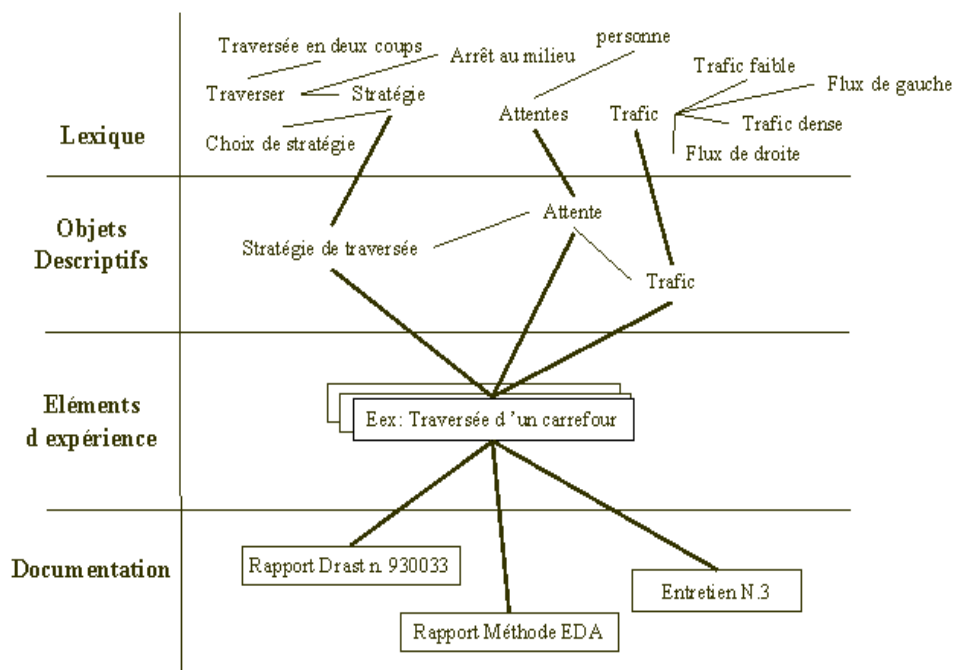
Lexique

Traversée en deux coups
Arrêt au milieu
personne
Trafic faible
Flux de gauche
Traverser
Stratégie
Attentes
Trafic
Trafic dense
Choix de stratégie
Flux de droite

Objets Descriptifs

Attente
Stratégie de traversée
Trafic

Eléments d expérience

Eex: Traversée d 'un carrefour

Documentation

Rapport Drast n. 930033
Entretien N.3
Rapport Méthode EDA